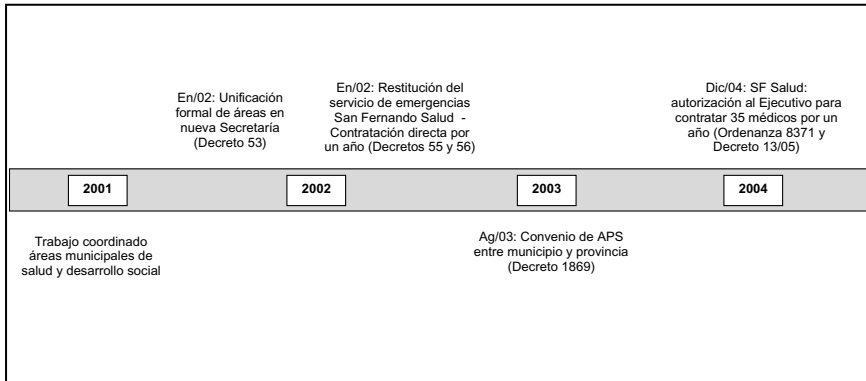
En/02: Unificación formal de áreas en nueva Secretaría (Decreto 53)

En/02: Restitución del servicio de emergencias San Fernando Salud - Contratación directa por un año (Decretos 55 y 56)

Dic/04: SF Salud: autorización al Ejecutivo para contratar 35 médicos por un año (Ordenanza 8371 y Decreto 13/05)

2001

2002

2003

2004

Trabajo coordinado áreas municipales de salud y desarrollo social

Ag/03: Convenio de APS entre municipio y provincia (Decreto 1869)